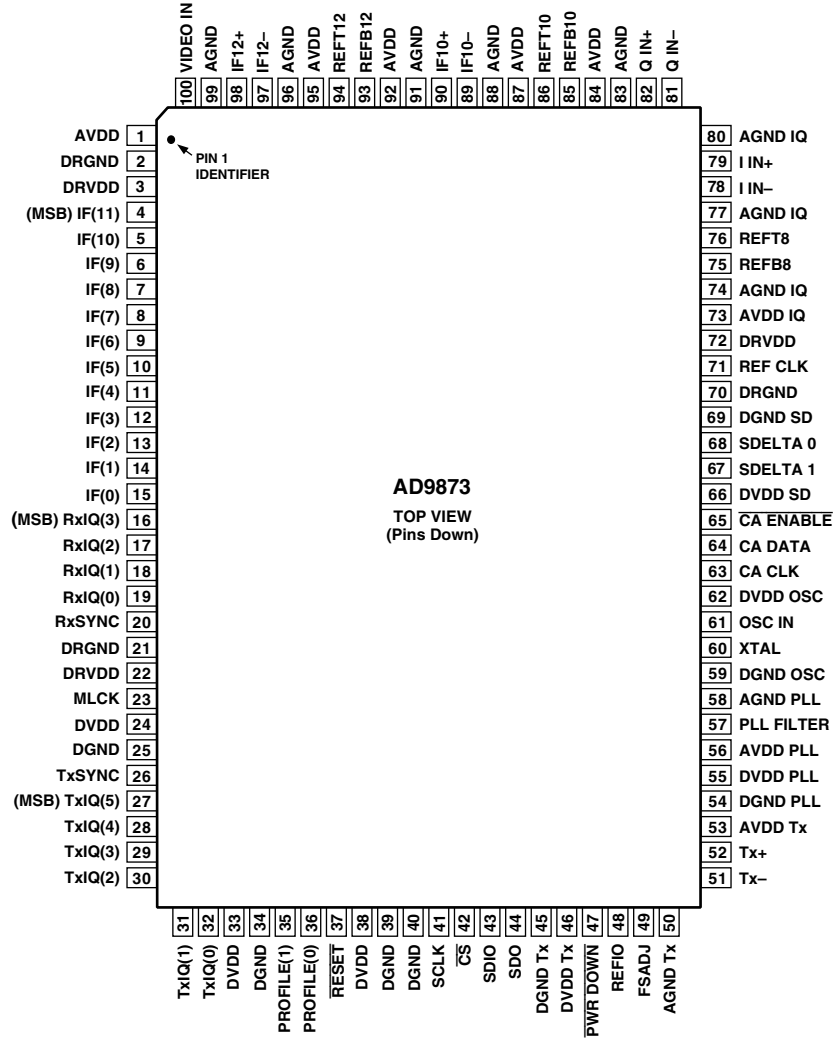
100 VIDEO IN
99 AGND
98 IF12+
97 IF12–
96 AGND
95 AVDD
94 REFT12
93 REFB12
92 AVDD
91 AGND
90 IF10+
89 IF10–
88 AGND
87 AVDD
86 REFT10
85 REFB10
84 AVDD
83 AGND
82 Q IN+
81 Q IN–

AVDD 1
DRGND 2
DRVDD 3
(MSB) IF(11) 4
IF(10) 5
IF(9) 6
IF(8) 7
IF(7) 8
IF(6) 9
IF(5) 10
IF(4) 11
IF(3) 12
IF(2) 13
IF(1) 14
IF(0) 15
(MSB) RxIQ(3) 16
RxIQ(2) 17
RxIQ(1) 18
RxIQ(0) 19
RxSYNC 20
DRGND 21
DRVDD 22
MLCK 23
DVDD 24
DGND 25
TxSYNC 26
(MSB) TxIQ(5) 27
TxIQ(4) 28
TxIQ(3) 29
TxIQ(2) 30

PIN 1 IDENTIFIER

AD9873
TOP VIEW
(Pins Down)

80 AGND IQ
79 I IN+
78 I IN–
77 AGND IQ
76 REFT8
75 REFB8
74 AGND IQ
73 AVDD IQ
72 DRVDD
71 REF CLK
70 DRGND
69 DGND SD
68 SDELTA 0
67 SDELTA 1
66 DVDD SD
65 $\overline{\text{CA ENABLE}}$
64 CA DATA
63 CA CLK
62 DVDD OSC
61 OSC IN
60 XTAL
59 DGND OSC
58 AGND PLL
57 PLL FILTER
56 AVDD PLL
55 DVDD PLL
54 DGND PLL
53 AVDD Tx
52 Tx+
51 Tx–

31 TxIQ(1)
32 TxIQ(0)
33 DVDD
34 DGND
35 PROFILE(1)
36 PROFILE(0)
37 $\overline{\text{RESET}}$
38 DVDD
39 DGND
40 DGND
41 SCLK
42 $\overline{\text{CS}}$
43 SDIO
44 SDO
45 DGND Tx
46 DVDD Tx
47 $\overline{\text{PWR DOWN}}$
48 REFIO
49 FSADJ
50 AGND Tx